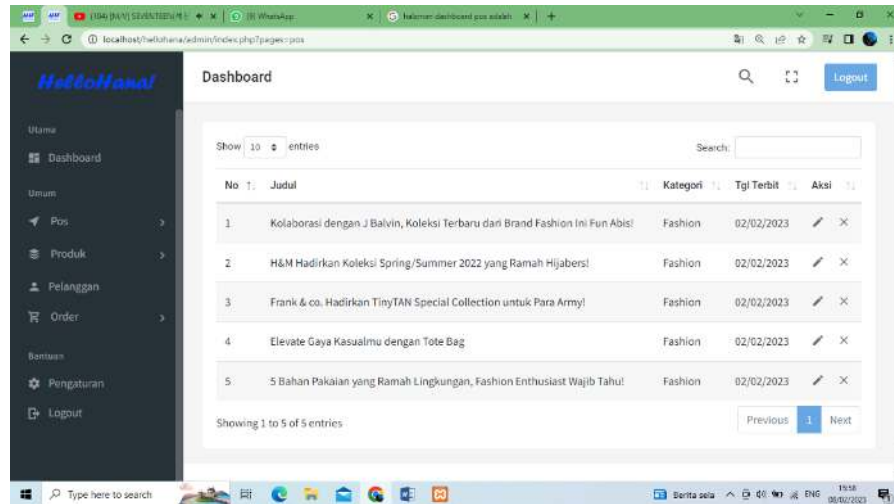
(104) [M/V] SEVENTEEN | (8) WhatsApp | halaman dashboard pos adalah

localhost/hellohana/admin/index.php?page=pos

HelloHana!

Dashboard

Logout

Utama

Dashboard

Umum

Pos

Produk

Pelanggan

Order

Bantuan

Pengaturan

Logout

Show 10 entries

Search:

| No | Judul | Kategori | Tgl Terbit | Aksi |
|---|---|---|---|---|
| 1 | Kolaborasi dengan J Balvin, Koleksi Terbaru dari Brand Fashion Ini Fun Abis! | Fashion | 02/02/2023 | |
| 2 | H&M Hadirkan Koleksi Spring/Summer 2022 yang Ramah Hijabers! | Fashion | 02/02/2023 | |
| 3 | Frank & co. Hadirkan TinyTAN Special Collection untuk Para Army! | Fashion | 02/02/2023 | |
| 4 | Elevate Gaya Kasualmu dengan Tote Bag | Fashion | 02/02/2023 | |
| 5 | 5 Bahan Pakaian yang Ramah Lingkungan, Fashion Enthusiast Wajib Tahu! | Fashion | 02/02/2023 | |

Showing 1 to 5 of 5 entries

Previous 1 Next

Type here to search

Berita sela ENG 19:58 08/02/2023